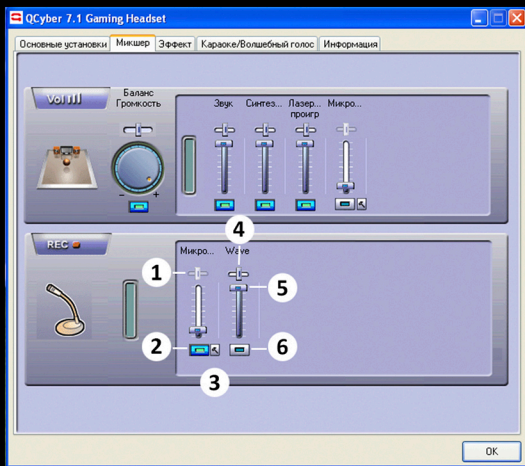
QCyber 7.1 Gaming Headset

Основные установки | Микшер | Эффект | Караоке/Волшебный голос | Информация

Vol

Баланс Громкость

− +

Звук | Синтез... | Лазер... проигр | Микро...

REC

Микро... Wave

1

2

3

4

5

6

OK